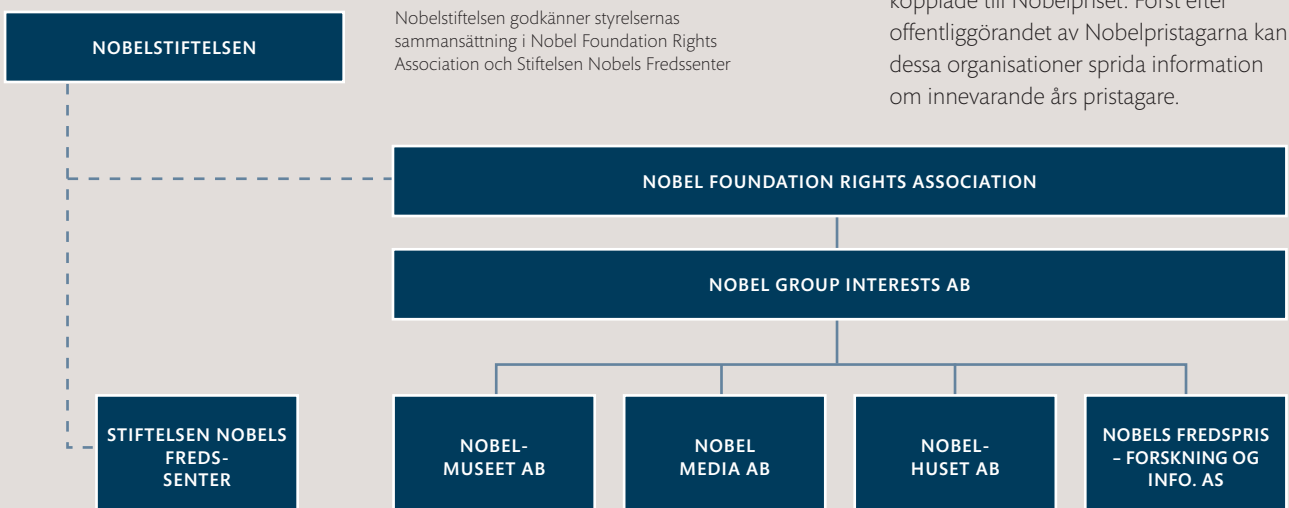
NOBELSTIFTELSEN

Nobelstiftelsen godkänner styrelsernas sammansättning i Nobel Foundation Rights Association och Stiftelsen Nobels Fredssenter

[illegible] offentliggörandet av Nobelpristagarna kan dessa organisationer sprida information om innevarande års pristagare.

NOBEL FOUNDATION RIGHTS ASSOCIATION

NOBEL GROUP INTERESTS AB

STIFTELSEN NOBELS FREDSSENTER

NOBELMUSEET AB

NOBEL MEDIA AB

NOBELHUSET AB

NOBELS FREDSPRIS – FORSKNING OG INFO. AS